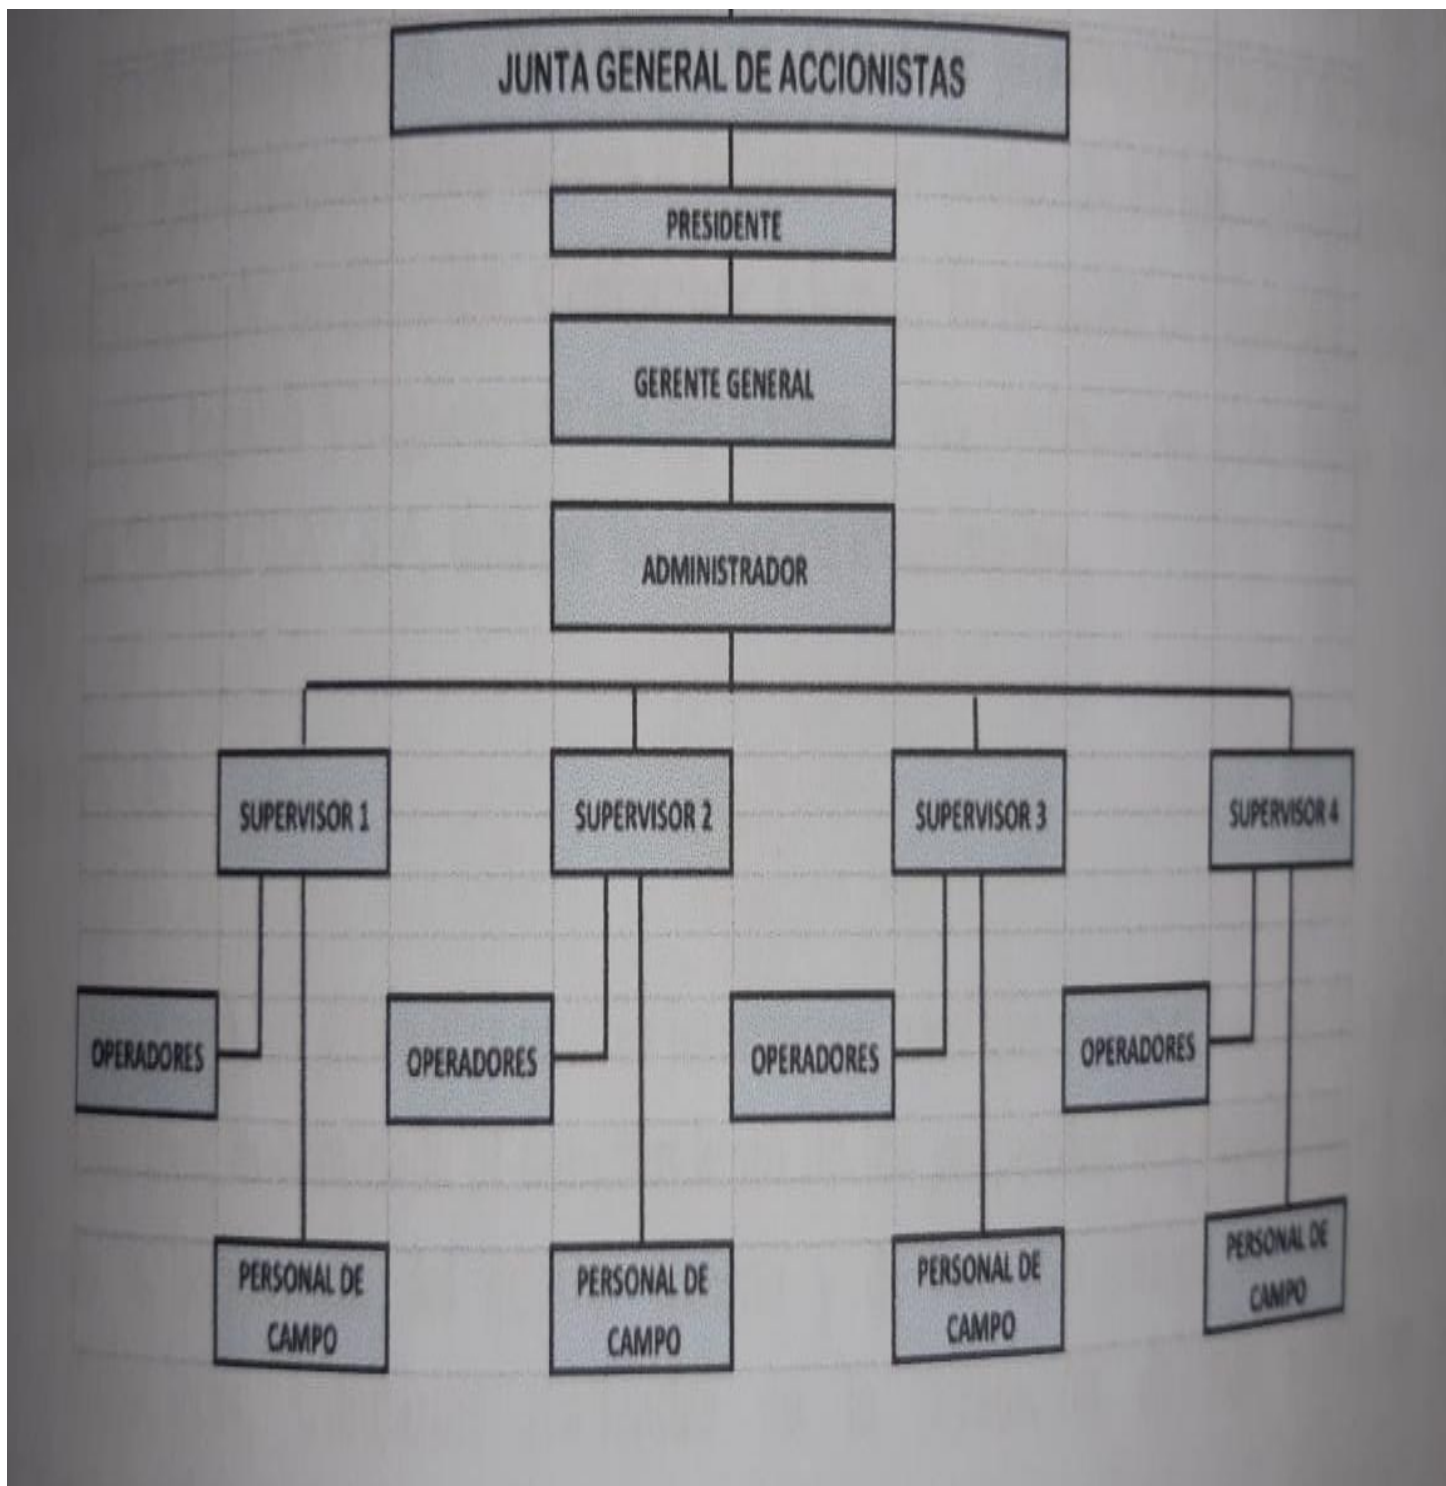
JUNTA GENERAL DE ACCIONISTAS

PRESIDENTE

GERENTE GENERAL

ADMINISTRADOR

SUPERVISOR 1

SUPERVISOR 2

SUPERVISOR 3

SUPERVISOR 4

OPERADORES

OPERADORES

OPERADORES

OPERADORES

PERSONAL DE CAMPO

PERSONAL DE CAMPO

PERSONAL DE CAMPO

PERSONAL DE CAMPO